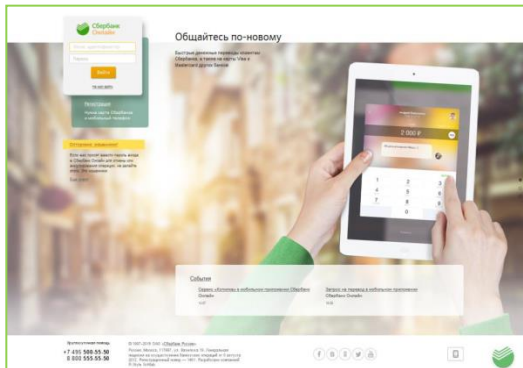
Сбербанк Онлайн

Войти

Регистрация

Общайтесь по-новому

Быстрые денежные переводы клиентам Сбербанка, а также на карты Visa и MasterCard других банков.

2 000 ₽

1 2 3
4 5 6
7 8 9
0

Осторожно, мошенники!

События

+7 495 500 55 50
8 800 555 55 50

© 1997-2015 ОАО «Сбербанк России»